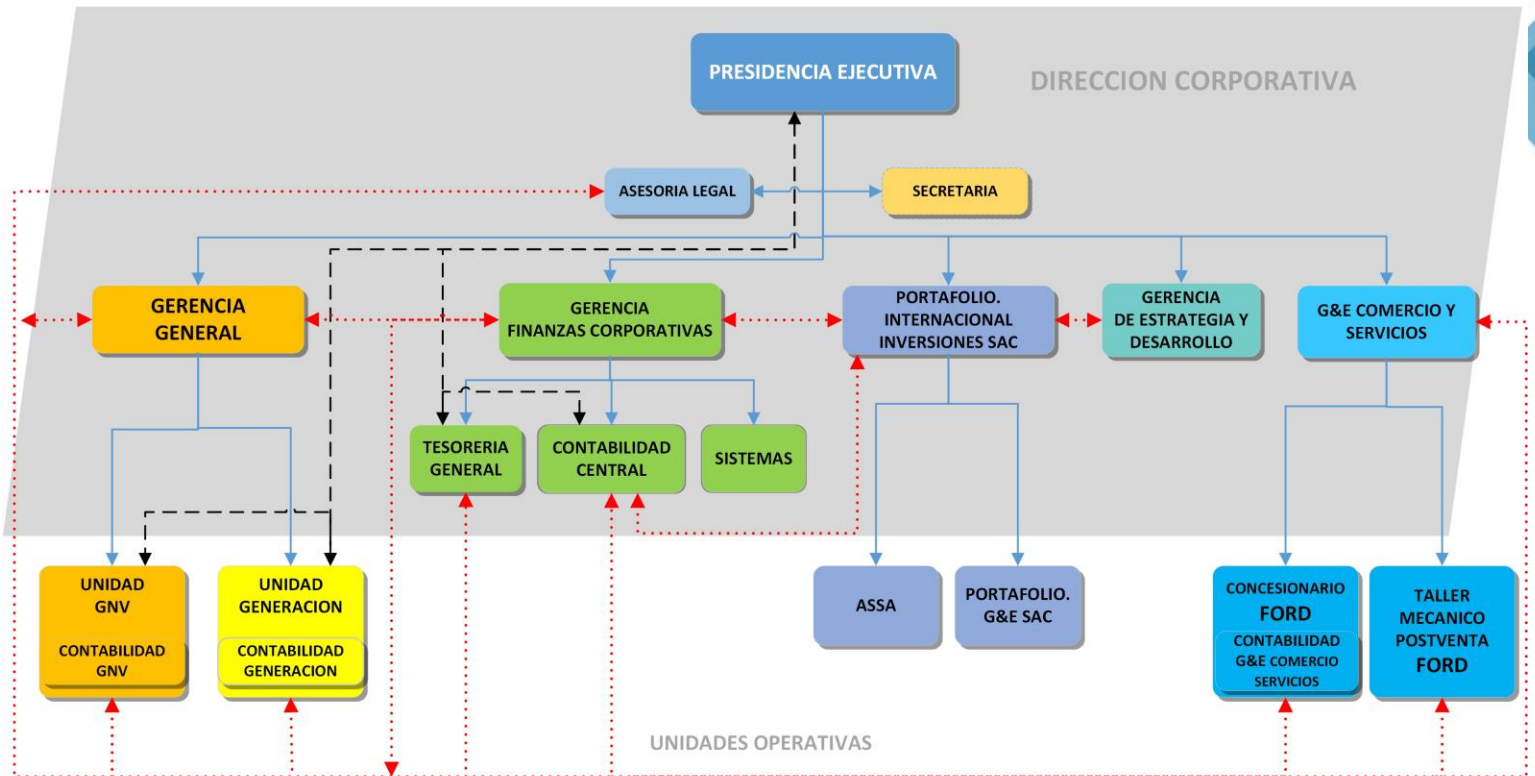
PRESIDENCIA EJECUTIVA

DIRECCION CORPORATIVA

ASESORIA LEGAL

SECRETARIA

GERENCIA GENERAL

GERENCIA FINANZAS CORPORATIVAS

PORTAFOLIO. INTERNACIONAL INVERSIONES SAC

GERENCIA DE ESTRATEGIA Y DESARROLLO

G&E COMERCIO Y SERVICIOS

TESORERIA GENERAL

CONTABILIDAD CENTRAL

SISTEMAS

UNIDAD GNV

CONTABILIDAD GNV

UNIDAD GENERACION

CONTABILIDAD GENERACION

ASSA

PORTAFOLIO. G&E SAC

CONCESIONARIO FORD

CONTABILIDAD G&E COMERCIO SERVICIOS

TALLER MECANICO POSTVENTA FORD

UNIDADES OPERATIVAS